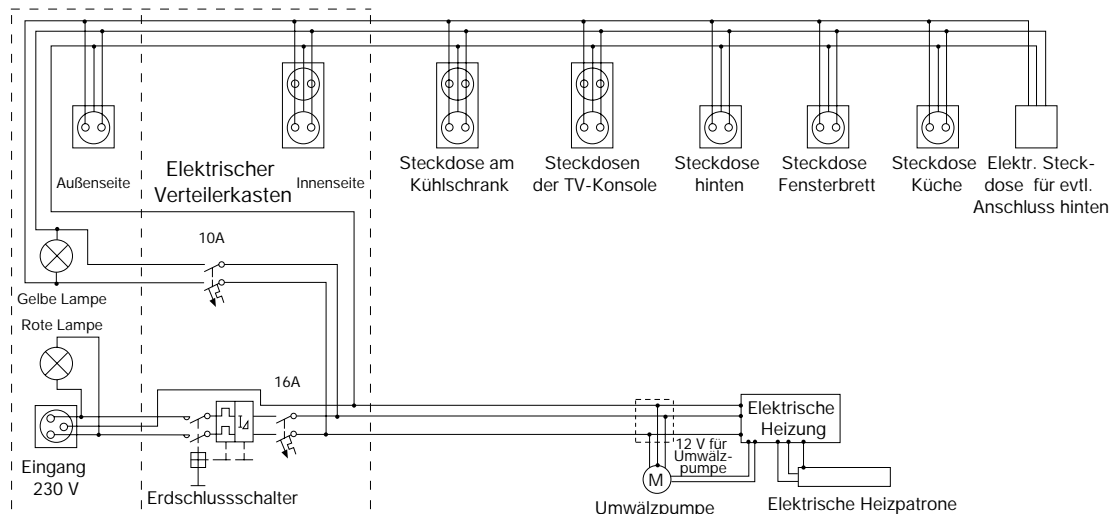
Außenseite

Elektrischer Verteilerkasten

Innenseite

Steckdose am Kühlschrank

Steckdosen der TV-Konsole

Steckdose hinten

Steckdose Fensterbrett

Steckdose Küche

Elektr. Steckdose für evtl. Anschluss hinten

10A

Gelbe Lampe

Rote Lampe

16A

$I_\Delta$

Eingang 230 V

Erdschlussschalter

M

Umwälzpumpe

12 V für Umwälzpumpe

Elektrische Heizung

Elektrische Heizpatrone